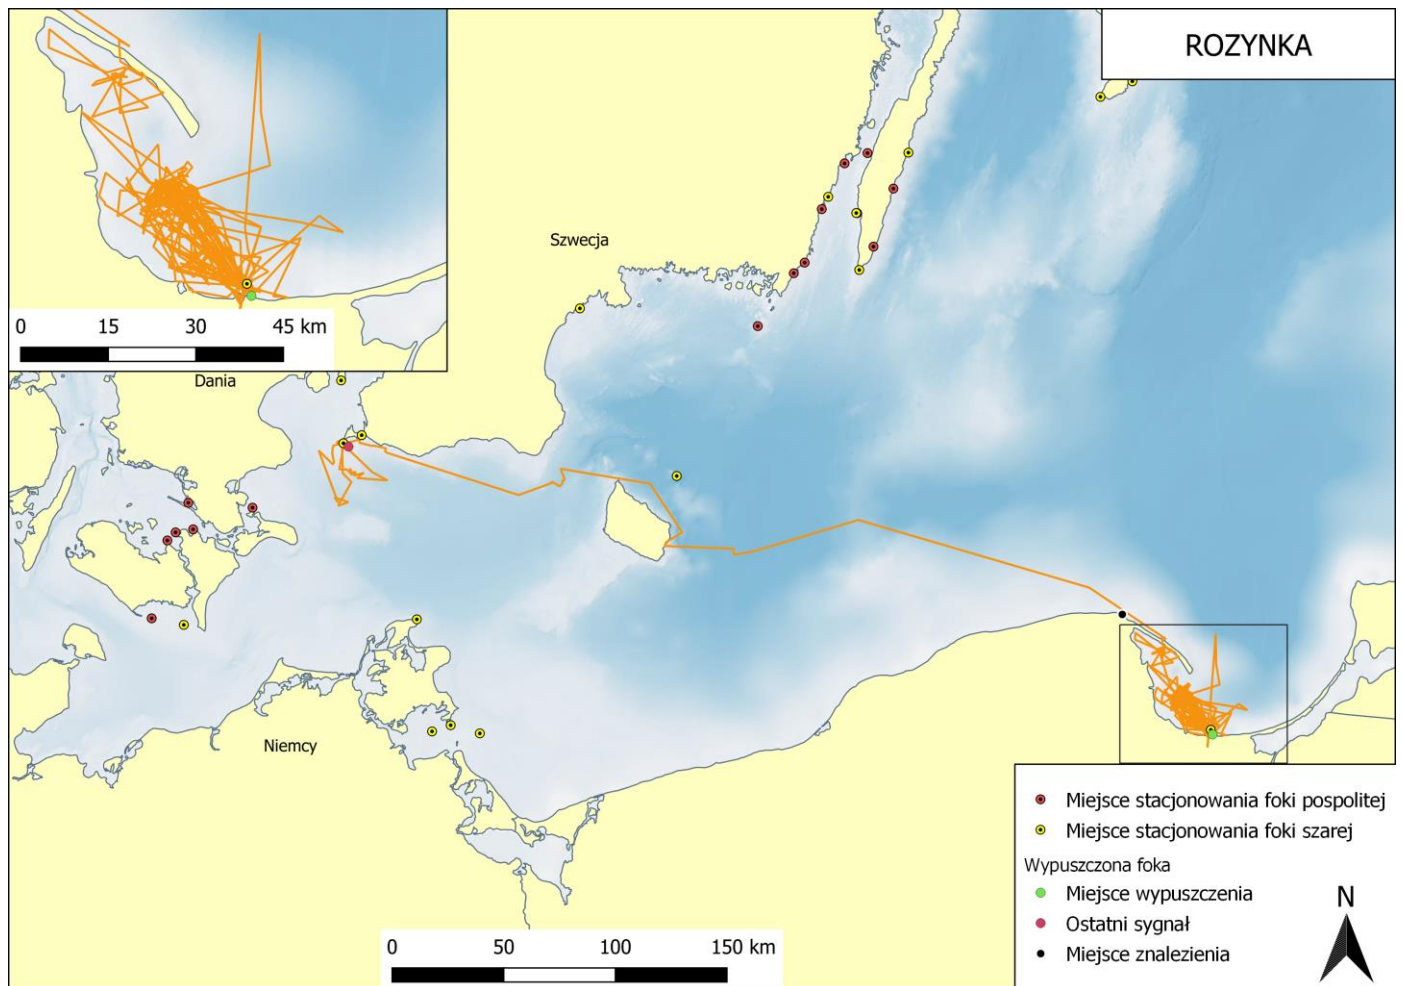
ROZYNKA

0 15 30 45 km

Szwecja

Dania

Niemcy

0 50 100 150 km

Miejsce stacjonowania foki pospolitej
Miejsce stacjonowania foki szarej
Wypuszczona foka
Miejsce wypuszczenia
Ostatni sygnał
Miejsce znalezienia

N